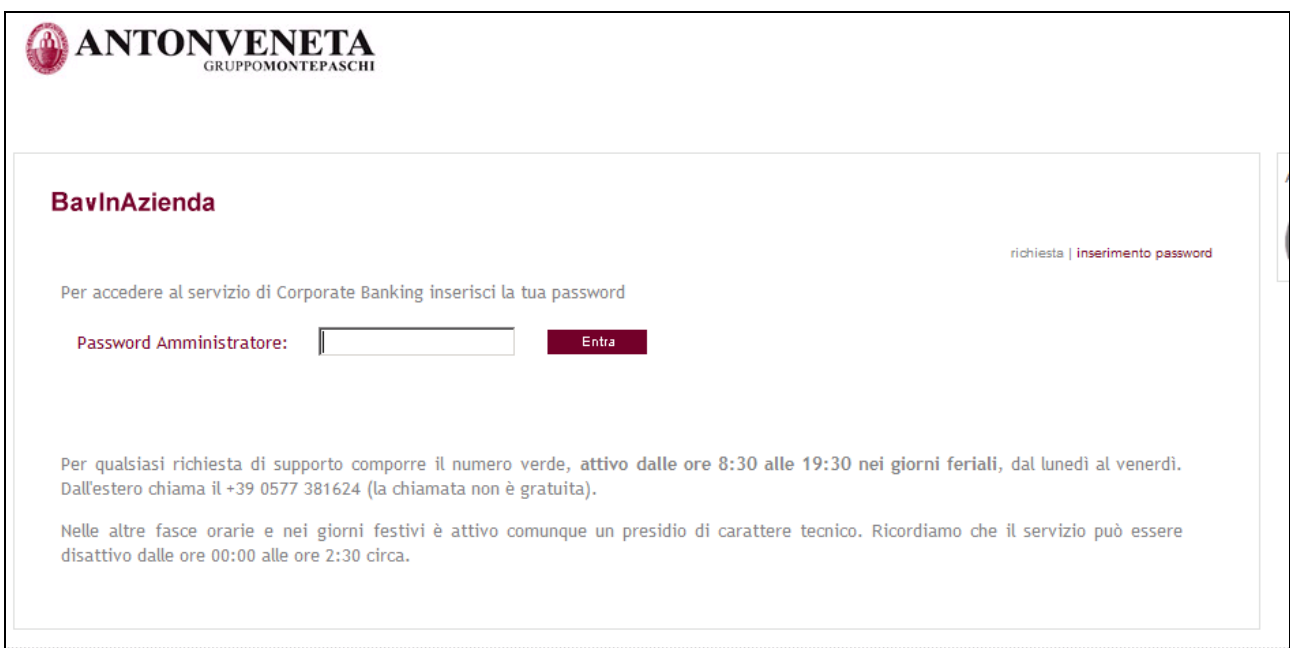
ANTONVENETA
GRUPPOMONTEPASCHI

BavInAzienda

richiesta | inserimento password

Per accedere al servizio di Corporate Banking inserisci la tua password

Password Amministratore: Entra

Per qualsiasi richiesta di supporto comporre il numero verde, **attivo dalle ore 8:30 alle 19:30 nei giorni feriali**, dal lunedì al venerdì. Dall'estero chiama il +39 0577 381624 (la chiamata non è gratuita).

Nelle altre fasce orarie e nei giorni festivi è attivo comunque un presidio di carattere tecnico. Ricordiamo che il servizio può essere disattivo dalle ore 00:00 alle ore 2:30 circa.